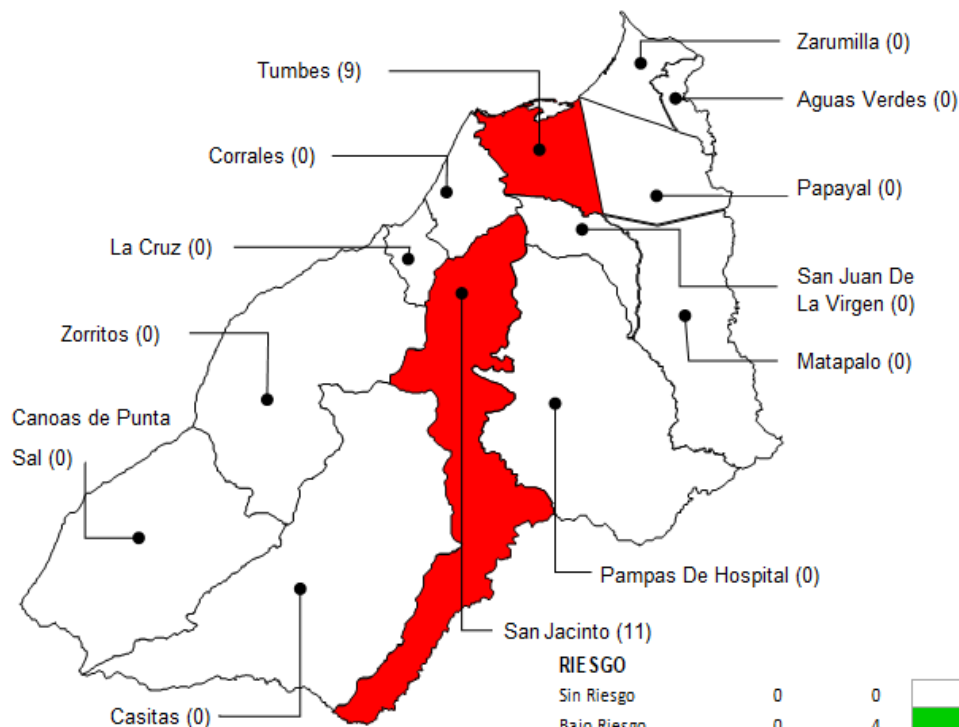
Zarumilla (0)

Tumbes (9)

Aguas Verdes (0)

Corrales (0)

Papayal (0)

La Cruz (0)

San Juan De La Virgen (0)

Zorritos (0)

Matapalo (0)

Canoas de Punta Sal (0)

Pampas De Hospital (0)

San Jacinto (11)

Casitas (0)

RIESGO

| | | |
|---|---|---|
| Sin Riesgo | 0 | 0 |
| Bajo Riesgo | 0 | 4 |